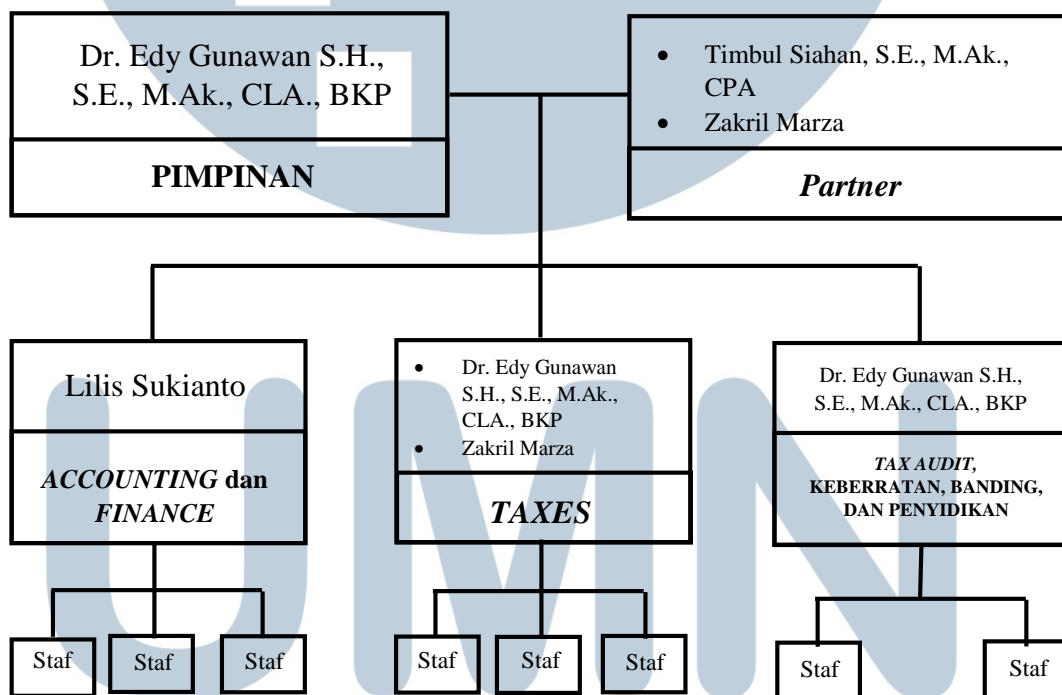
Dr. Edy Gunawan S.H., S.E., M.Ak., CLA., BKP

PIMPINAN

- Timbul Siahan, S.E., M.Ak., CPA
- Zakril Marza

*Partner*

Lilis Sukianto

*ACCOUNTING* dan *FINANCE*

- Dr. Edy Gunawan S.H., S.E., M.Ak., CLA., BKP
- Zakril Marza

*TAXES*

Dr. Edy Gunawan S.H., S.E., M.Ak., CLA., BKP

*TAX AUDIT,* KEBERRATAN, BANDING, DAN PENYIDIKAN

Staf

Staf

Staf

Staf

Staf

Staf

Staf

Staf